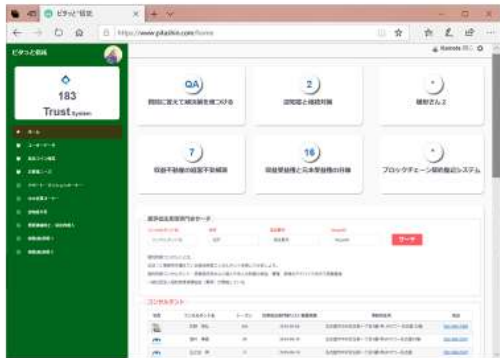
ピタッと鑑定

https://www.pitashin.com/home

ピタっと鑑定

183
Trust System

ホーム

QA
質問に答えて鑑定結果を見つける

2
固定資と経営対策

*
優秀さん2

7
収益不動産の鑑定不動産鑑定

16
現役登録様と元事登録様の対策

*
ブロックチェーン契約鑑定システム

コンサルタント

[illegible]